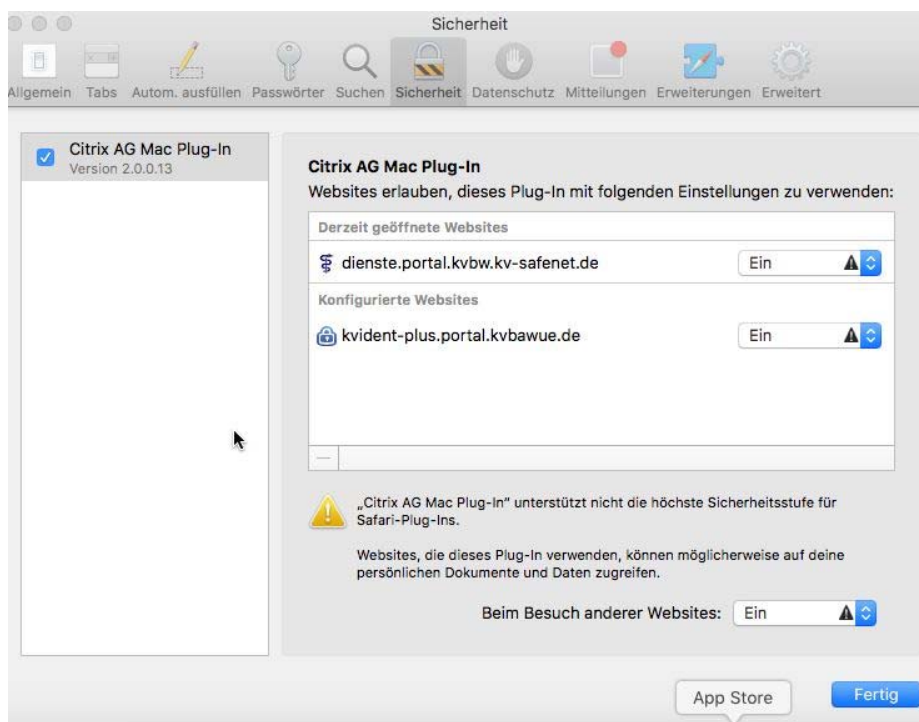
Sicherheit

Allgemein Tabs Autom. ausfüllen Passwörter Suchen Sicherheit Datenschutz Mitteilungen Erweiterungen Erweitert

Citrix AG Mac Plug-In
Version 2.0.0.13

Citrix AG Mac Plug-In
Websites erlauben, dieses Plug-In mit folgenden Einstellungen zu verwenden:

Derzeit geöffnete Websites
dienste.portal.kvbw.kv-safenet.de Ein

Konfigurierte Websites
kvident-plus.portal.kvbawue.de Ein

—

„Citrix AG Mac Plug-In" unterstützt nicht die höchste Sicherheitsstufe für Safari-Plug-Ins.

Websites, die dieses Plug-In verwenden, können möglicherweise auf deine persönlichen Dokumente und Daten zugreifen.

Beim Besuch anderer Websites: Ein

App Store

Fertig